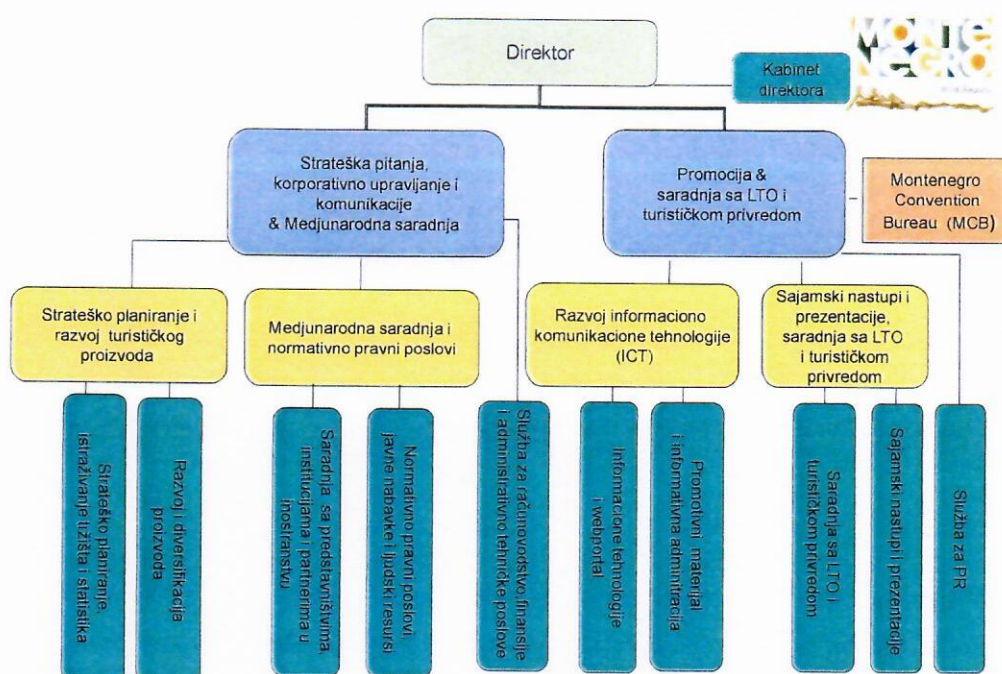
Direktor

Kabinet direktora

MONTE NEGRO

Strateška pitanja, korporativno upravljanje i komunikacije & Medjunarodna saradnja

Promocija & saradnja sa LTO i turističkom privredom

Montenegro Convention Bureau (MCB)

Strateško planiranje i razvoj turističkog proizvoda

Medjunarodna saradnja i normativno pravni poslovi

Razvoj informaciono komunikacione tehnologije (ICT)

Sajamski nastupi i prezentacije, saradnja sa LTO i turističkom privredom

Strateško planiranje, istraživanje tržišta i statistika

Razvoj i diversifikacija proizvoda

Saradnja sa predstavništvima, institucijama i partnerima u inostranstvu

Normativno pravni poslovi, javne nabavke i ljudski resursi

Služba za računovodstvo, finansije i administrativno tehničke poslove

Informacione tehnologije i webportal

Promotivni materijal i informativna admintracija

Saradnja sa LTO i turističkom privredom

Sajamski nastupi i prezentacije

Služba za PR